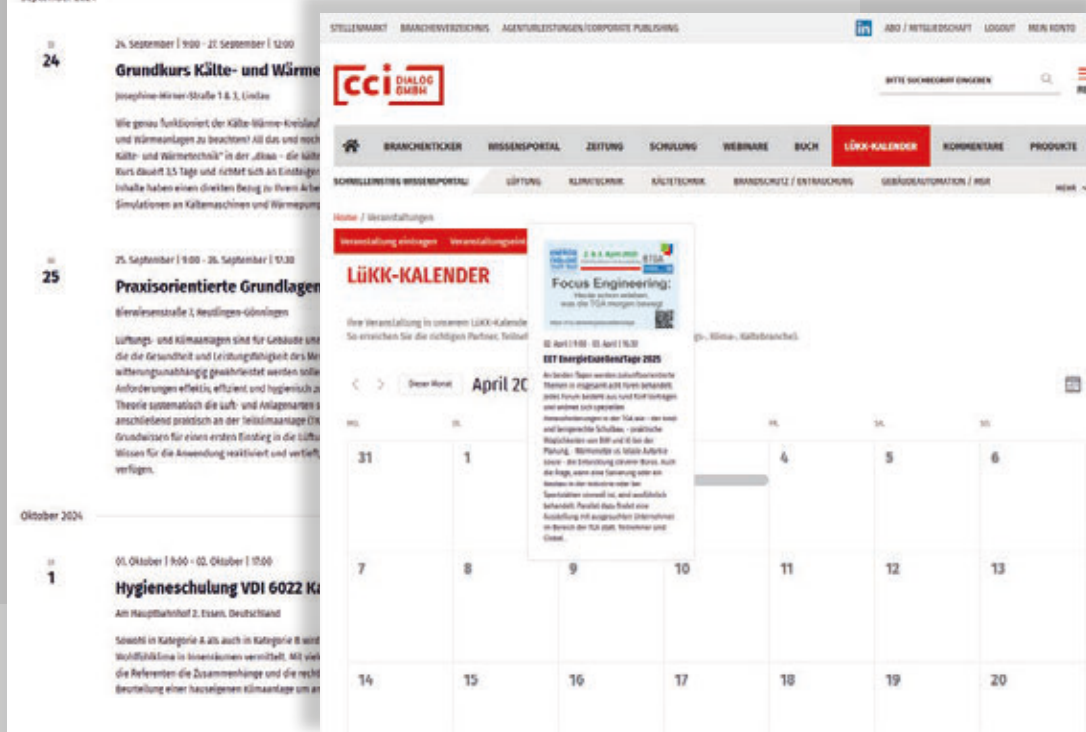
24

24. September | 9:00 - 27. September | 12:00

Grundkurs Kälte- und Wärme

Josephine-Wirner-Straße 1 & 3, Lindau

Wie genau funktioniert der Kälte-Wärme-Kreislauf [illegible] und Wärmeanlagen zu beachten? All das und noch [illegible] Kälte- und Wärmetechnik" in der „dixeo – die Kälte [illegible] Kurs dauert 3,5 Tage und richtet sich an Einsteiger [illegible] Inhalte haben einen direkten Bezug zu Ihrem Arbe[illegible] Simulationen an Kältemaschinen und Wärmepump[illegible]

25

25. September | 9:00 - 26. September | 17:30

Praxisorientierte Grundlagen

Bienwiesenstraße 7, Reutlingen-Gönningen

Lüftungs- und Klimaanlagen sind für Gebäude un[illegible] die die Gesundheit und Leistungsfähigkeit des Me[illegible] witterungsunabhängig gewährleistet werden solle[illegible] Anforderungen effektiv, effizient und hygienisch zu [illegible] Theorie systematisch die Luft- und Anlagenarten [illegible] anschließend praxisnah an der Teilklimaanlage (T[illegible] Grundwissen für einen ersten Einstieg in die Lüftu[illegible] Wissen für die Anwendung reaktiviert und vertieft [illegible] verfügen.

Oktober 2024

1

01. Oktober | 9:00 - 02. Oktober | 17:00

Hygieneschulung VDI 6022 Ka

Am Hauptbahnhof 2, Essen, Deutschland

Sowohl in Kategorie A als auch in Kategorie B wird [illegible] Wohlfühlklima in Innenräumen vermittelt. Mit viel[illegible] die Referenten die Zusammenhänge und die recht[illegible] Beurteilung einer hauseigenen Klimaanlage um an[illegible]

STELLENMARKT BRANCHENVERZEICHNIS AGENTURLEISTUNGEN/CORPORATE PUBLISHING in ABO / MITGLIEDSCHAFT LOGOUT MEIN KONTO

cci DIALOG GMBH

BITTE SUCHBEGRIFF EINGEBEN

BRANCHENTICKER WISSENSPORTAL ZEITUNG SCHULUNG WEBINARE BUCH LÜKK-KALENDER KOMMENTARE PRODUKTE

SCHNELLEINSTIEG WISSENSPORTAL: LÜFTUNG KLIMATECHNIK KÄLTETECHNIK BRANDSCHUTZ / ENTRAUCHUNG GEBÄUDEAUTOMATION / MSR MEHR

Home / Veranstaltungen

Veranstaltung eintragen Veranstaltungsein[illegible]

LüKK-KALENDER

Ihre Veranstaltung in unserem LüKK-Kalende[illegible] So erreichen Sie die richtigen Partner, Teilne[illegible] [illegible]g-, Klima-, Kältebranche).

Dieser Monat April 20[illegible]

2. & 3. April 2025

Focus Engineering:

02. April | 9:00 - 03. April | 16:30

EET EnergieExzellenzTage 2025

An beiden Tagen werden zukunftsorientierte Themen in insgesamt acht Foren behandelt. Jedes Forum besteht aus rund fünf Vorträgen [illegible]

MO. DI. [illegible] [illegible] FR. SA. SO.

| | | | | | | |
|---|---|---|---|---|---|---|
| 31 | 1 | | | 4 | 5 | 6 |
| 7 | 8 | 9 | 10 | 11 | 12 | 13 |
| 14 | 15 | 16 | 17 | 18 | 19 | 20 |